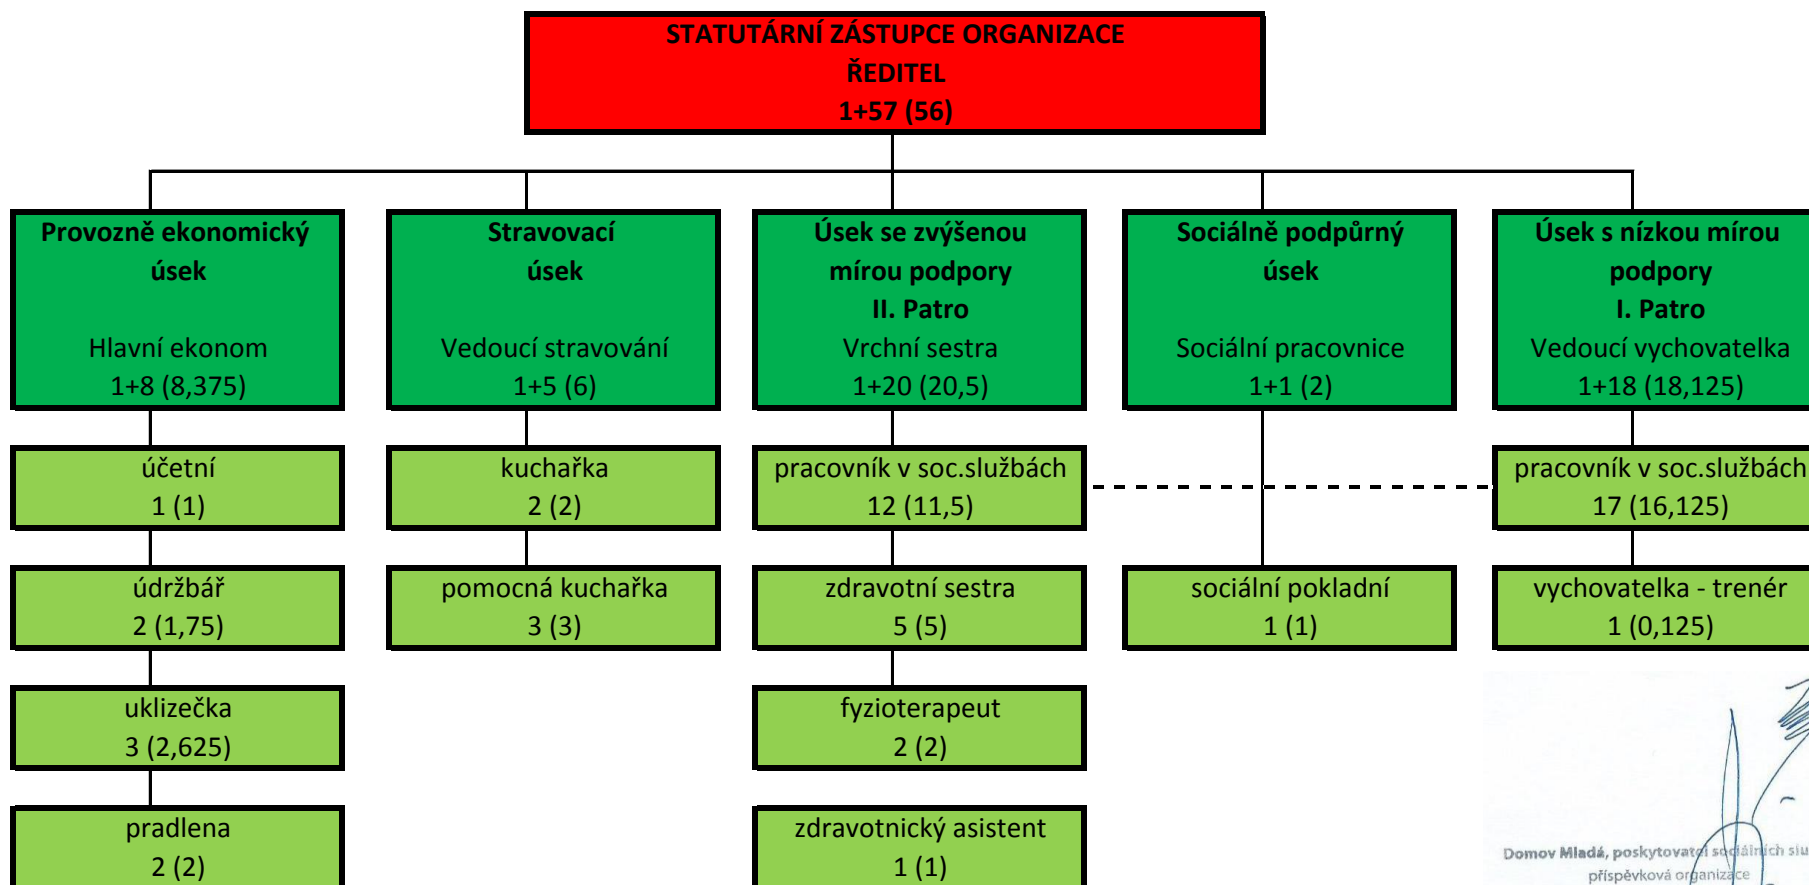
STATUTÁRNÍ ZÁSTUPCE ORGANIZACE
ŘEDITEL
1+57 (56)

Provozně ekonomický úsek

Hlavní ekonom
1+8 (8,375)

účetní
1 (1)

údržbář
2 (1,75)

uklizečka
3 (2,625)

pradlena
2 (2)

Stravovací úsek

Vedoucí stravování
1+5 (6)

kuchařka
2 (2)

pomocná kuchařka
3 (3)

Úsek se zvýšenou mírou podpory
II. Patro
Vrchní sestra
1+20 (20,5)

pracovník v soc.službách
12 (11,5)

zdravotní sestra
5 (5)

fyzioterapeut
2 (2)

zdravotnický asistent
1 (1)

Sociálně podpůrný úsek

Sociální pracovnice
1+1 (2)

sociální pokladní
1 (1)

Úsek s nízkou mírou podpory
I. Patro
Vedoucí vychovatelka
1+18 (18,125)

pracovník v soc.službách
17 (16,125)

vychovatelka - trenér
1 (0,125)

Domov Mladá, poskytovatel sociálních slu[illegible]
příspěvková organizace